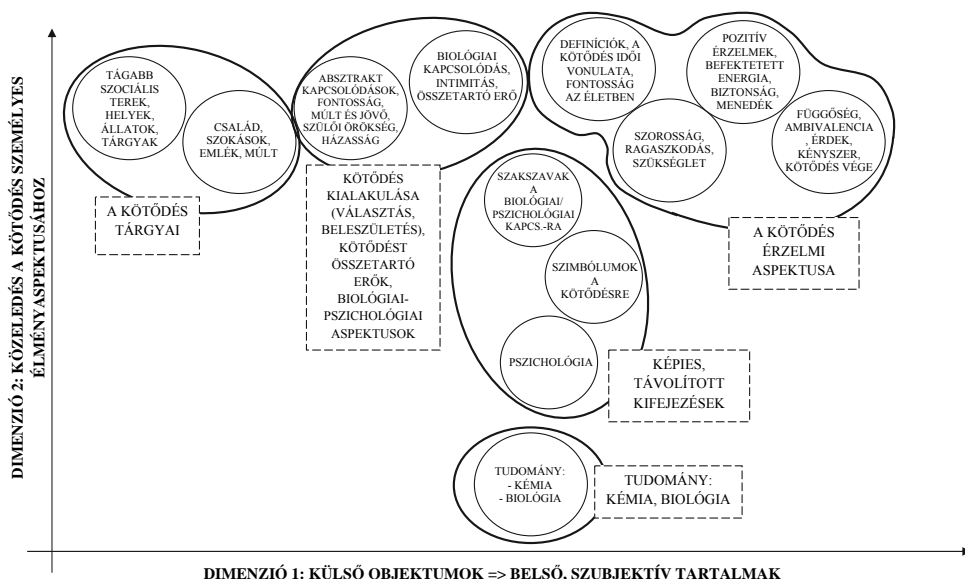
DIMENZIÓ 2: KÖZELEDÉS A KÖTŐDÉS SZEMÉLYES ÉLMÉNYASPEKTUSÁHOZ

TÁGABB SZOCIÁLIS TEREK, HELYEK, ÁLLATOK, TÁRGYAK

CSALÁD, SZOKÁSOK, EMLÉK, MÚLT

A KÖTŐDÉS TÁRGYAI

ABSZTRAKT KAPCSOLÓDÁSOK, FONTOSSÁG, MÚLT ÉS JÖVŐ, SZÜLŐI ÖRÖKSÉG, HÁZASSÁG

BIOLÓGIAI KAPCSOLÓDÁS, INTIMITÁS, ÖSSZETARTÓ ERŐ

KÖTŐDÉS KIALAKULÁSA (VÁLASZTÁS, BELESZÜLETÉS), KÖTŐDÉST ÖSSZETARTÓ ERŐK, BIOLÓGIAI-PSZICHOLÓGIAI ASPEKTUSOK

DEFINÍCIÓK, A KÖTŐDÉS IDŐI VONULATA, FONTOSSÁG AZ ÉLETBEN

POZITÍV ÉRZELMEK, BEFEKTETETT ENERGIA, BIZTONSÁG, MENEDÉK

SZOROSSÁG, RAGASZKODÁS, SZÜKSÉGLET

FÜGGŐSÉG, AMBIVALENCIA, ÉRDEK, KÉNYSZER, KÖTŐDÉS VÉGE

A KÖTŐDÉS ÉRZELMI ASPEKTUSA

SZAKSZAVAK A BIOLÓGIAI/ PSZICHOLÓGIAI KAPCS.-RA

SZIMBÓLUMOK A KÖTŐDÉSRE

PSZICHOLÓGIA

KÉPIES, TÁVOLÍTOTT KIFEJEZÉSEK

TUDOMÁNY: - KÉMIA - BIOLÓGIA

TUDOMÁNY: KÉMIA, BIOLÓGIA

DIMENZIÓ 1: KÜLSŐ OBJEKTUMOK => BELSŐ, SZUBJEKTÍV TARTALMAK